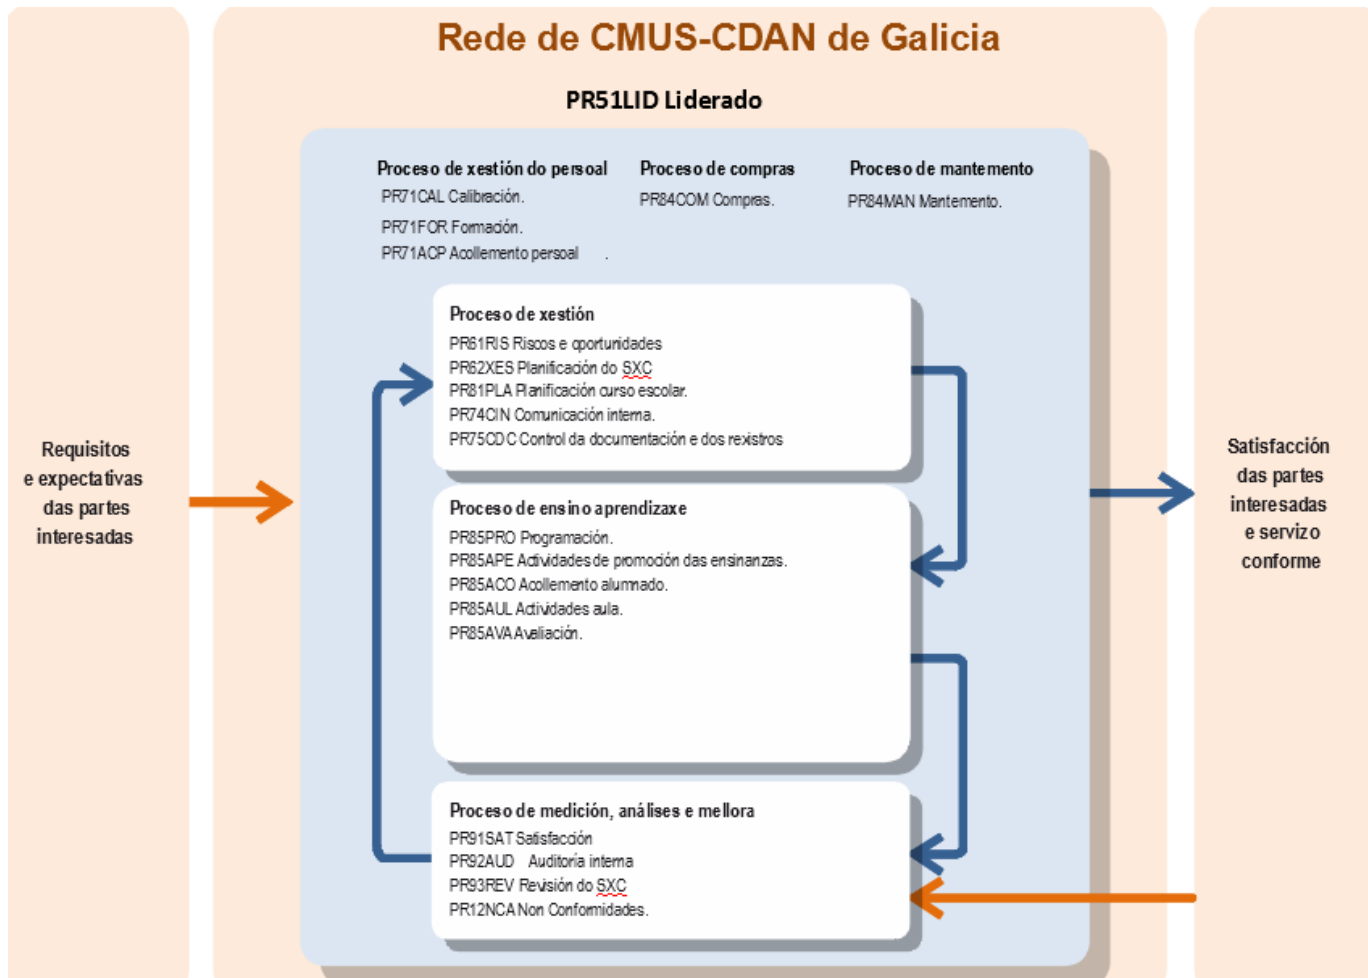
Rede de CMUS-CDAN de Galicia

PR51LID Liderado

Requisitos e expectativas das partes interesadas

Proceso de xestión do persoal
PR71CAL Calibración.
PR71FOR Formación.
PR71ACP Acollemento persoal .

Proceso de compras
PR84COM Compras.

Proceso de mantemento
PR84MAN Mantemento.

Proceso de xestión
PR61RIS Riscos e oportunidades
PR62XES Planificación do SXC
PR81PLA Planificación curso escolar.
PR74CIN Comunicación interna.
PR75CDC Control da documentación e dos rexistros

Proceso de ensino aprendizaxe
PR85PRO Programación.
PR85APE Actividades de promoción das ensinanzas.
PR85ACO Acollemento alumnado.
PR85AUL Actividades aula.
PR85AVA Avaliación.

Proceso de medición, análises e mellora
PR91SAT Satisfacción
PR92AUD Auditoría interna
PR93REV Revisión do SXC
PR12NCA Non Conformidades.

Satisfacción das partes interesadas e servizo conforme